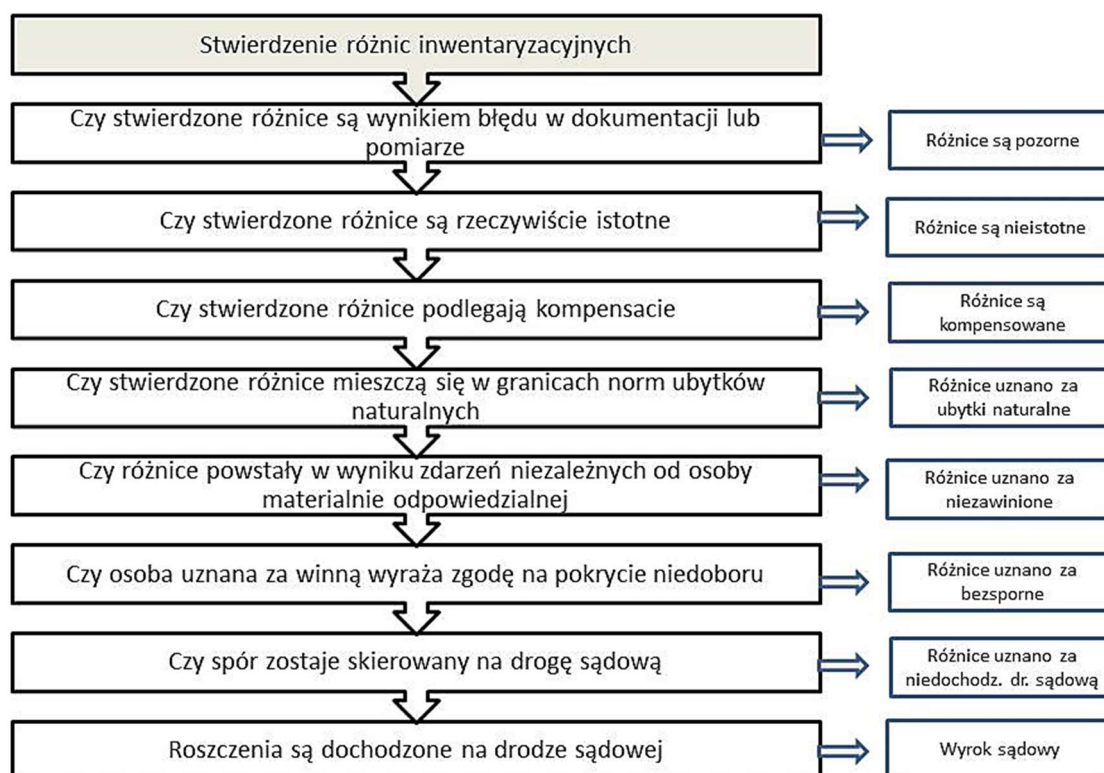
Stwierdzenie różnic inwentaryzacyjnych

Czy stwierdzone różnice są wynikiem błędu w dokumentacji lub pomiarze

Różnice są pozorne

Czy stwierdzone różnice są rzeczywiście istotne

Różnice są nieistotne

Czy stwierdzone różnice podlegają kompensacie

Różnice są kompensowane

Czy stwierdzone różnice mieszczą się w granicach norm ubytków naturalnych

Różnice uznano za ubytki naturalne

Czy różnice powstały w wyniku zdarzeń niezależnych od osoby materialnie odpowiedzialnej

Różnice uznano za niezawinione

Czy osoba uznana za winną wyraża zgodę na pokrycie niedoboru

Różnice uznano za bezsporne

Czy spór zostaje skierowany na drogę sądową

Różnice uznano za niedochodz. dr. sądową

Roszczenia są dochodzone na drodze sądowej

Wyrok sądowy